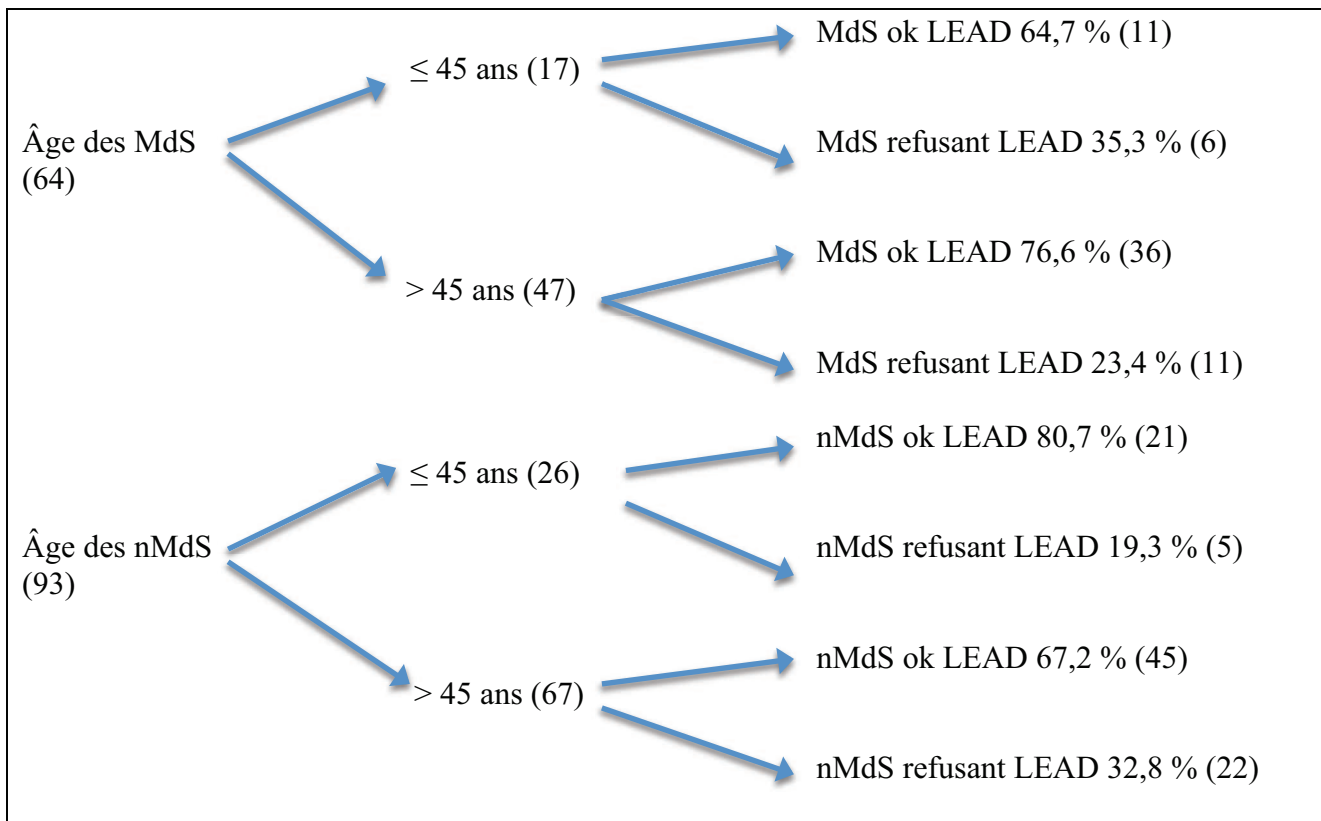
Âge des MdS (64)

$\leq$ 45 ans (17)

MdS ok LEAD 64,7 % (11)

MdS refusant LEAD 35,3 % (6)

> 45 ans (47)

MdS ok LEAD 76,6 % (36)

MdS refusant LEAD 23,4 % (11)

Âge des nMdS (93)

$\leq$ 45 ans (26)

nMdS ok LEAD 80,7 % (21)

nMdS refusant LEAD 19,3 % (5)

> 45 ans (67)

nMdS ok LEAD 67,2 % (45)

nMdS refusant LEAD 32,8 % (22)